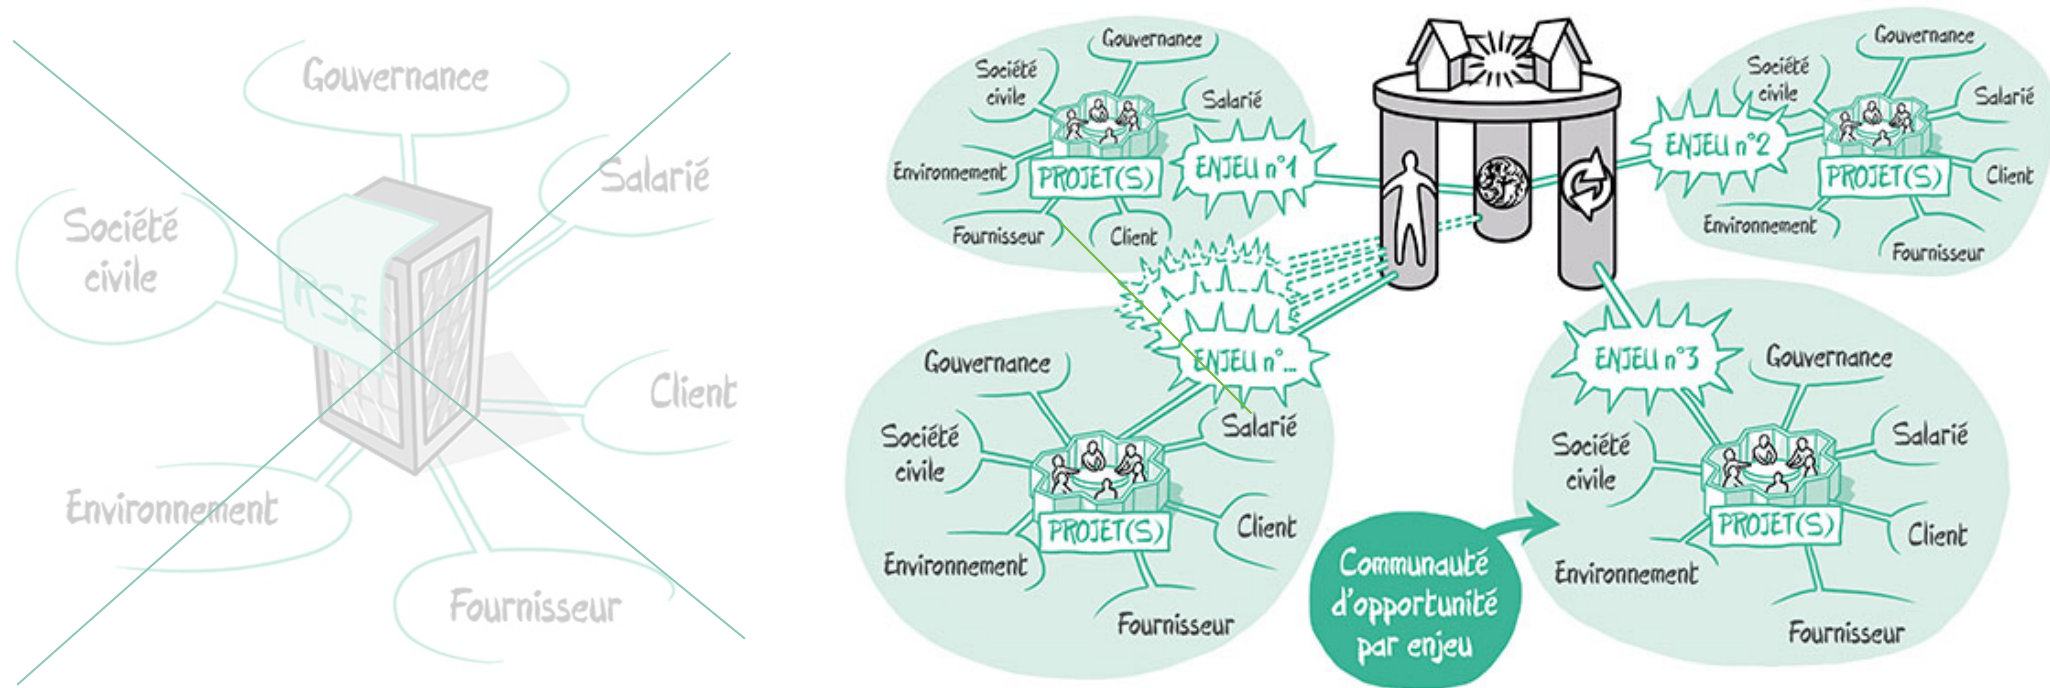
Gouvernance

Salarié

Société civile

RSE

Client

Environnement

Fournisseur

Gouvernance

Société civile

Salarié

Environnement

PROJET(S)

ENJEU n°1

Fournisseur

Client

Gouvernance

Société civile

Salarié

ENJEU n°2

PROJET(S)

Client

Environnement

Fournisseur

ENJEU n°...

Gouvernance

Société civile

Salarié

PROJET(S)

Client

Environnement

Fournisseur

ENJEU n°3

Gouvernance

Société civile

Salarié

PROJET(S)

Client

Environnement

Fournisseur

Communauté d'opportunité par enjeu